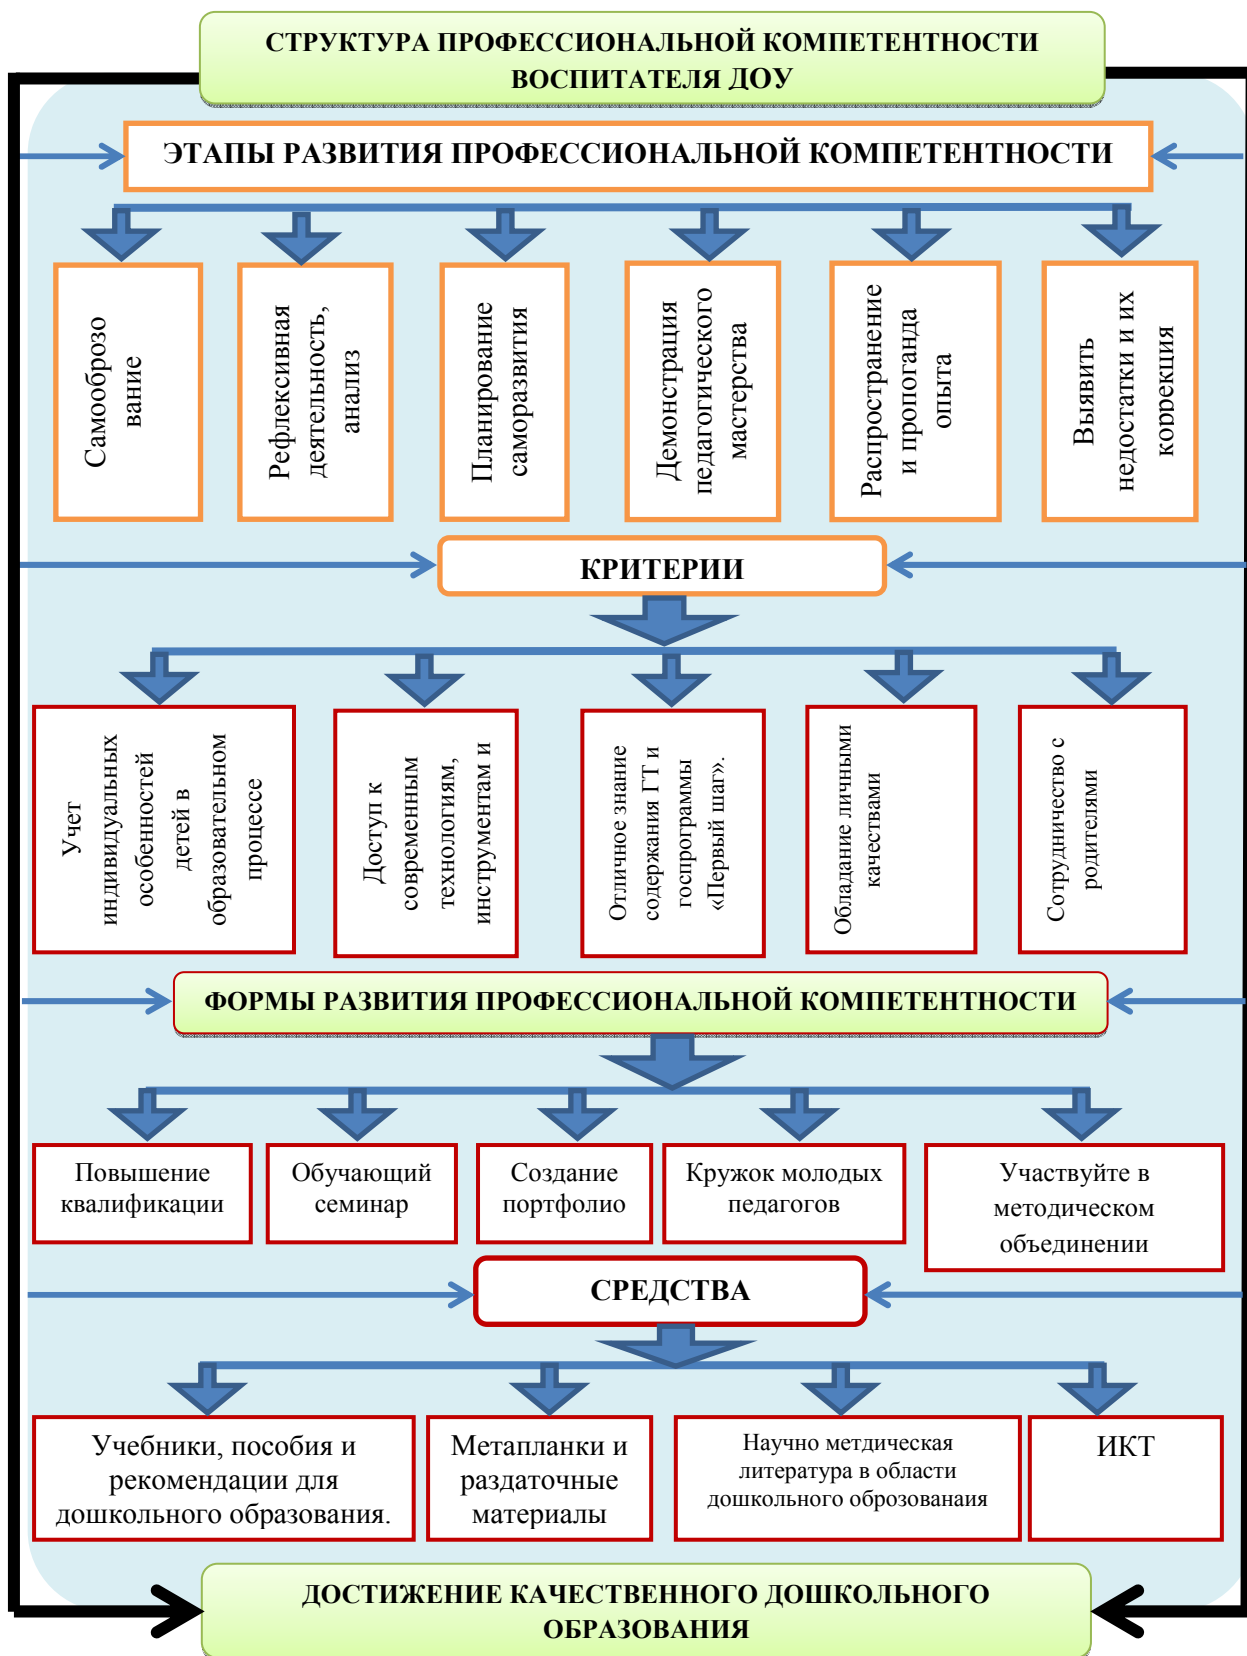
СТРУКТУРА ПРОФЕССИОНАЛЬНОЙ КОМПЕТЕНТНОСТИ ВОСПИТАТЕЛЯ ДОУ

ЭТАПЫ РАЗВИТИЯ ПРОФЕССИОНАЛЬНОЙ КОМПЕТЕНТНОСТИ

Самоброзо вание

Рефлексивная деятельность, анализ

Планирование саморазвития

Демонстрация педагогического мастерства

Распространение и пропоганда опыта

Выявить недостатки и их коррекция

КРИТЕРИИ

Учет индивидуальных особенностей детей в образовательном процессе

Доступ к современным технологиям, инструментам и

Отличное знание содержания ГТ и госпрограммы «Первый шаг».

Обладание личными качествами

Сотрудничество с родителями

ФОРМЫ РАЗВИТИЯ ПРОФЕССИОНАЛЬНОЙ КОМПЕТЕНТНОСТИ

Повышение квалификации

Обучающий семинар

Создание портфолио

Кружок молодых педагогов

Участвуйте в методическом объединении

СРЕДСТВА

Учебники, пособия и рекомендации для дошкольного образования.

Метапланки и раздаточные материалы

Научно метдическая литература в области дошкольного оброзованаия

ИКТ

ДОСТИЖЕНИЕ КАЧЕСТВЕННОГО ДОШКОЛЬНОГО ОБРАЗОВАНИЯ